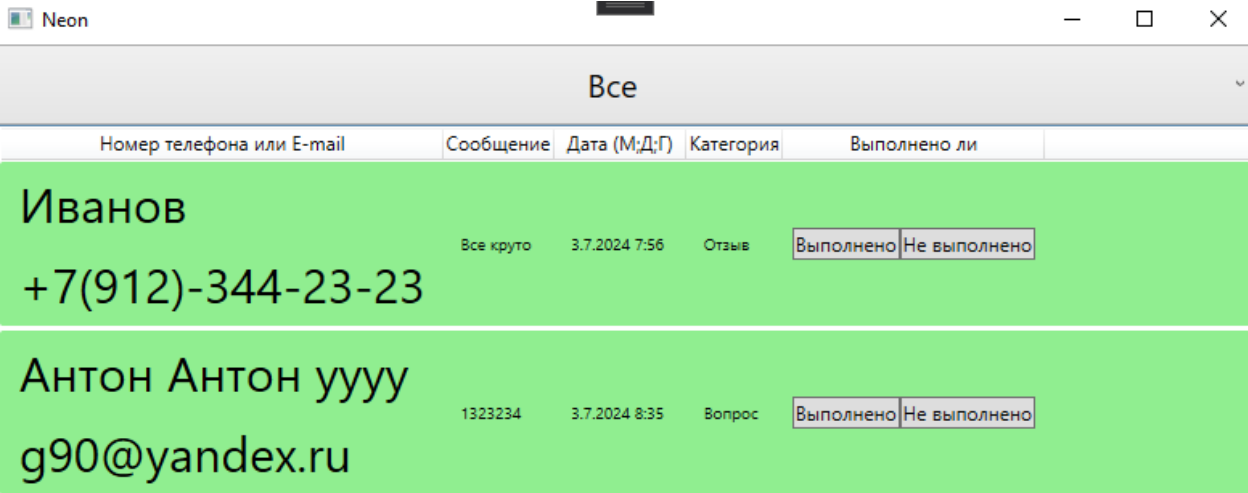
Neon

Все

| Номер телефона или E-mail | Сообщение | Дата (М;Д;Г) | Категория | Выполнено ли |
|---|---|---|---|---|
| Иванов +7(912)-344-23-23 | Все круто | 3.7.2024 7:56 | Отзыв | Выполнено Не выполнено |
| Антон Антон уууу g90@yandex.ru | 1323234 | 3.7.2024 8:35 | Вопрос | Выполнено Не выполнено |